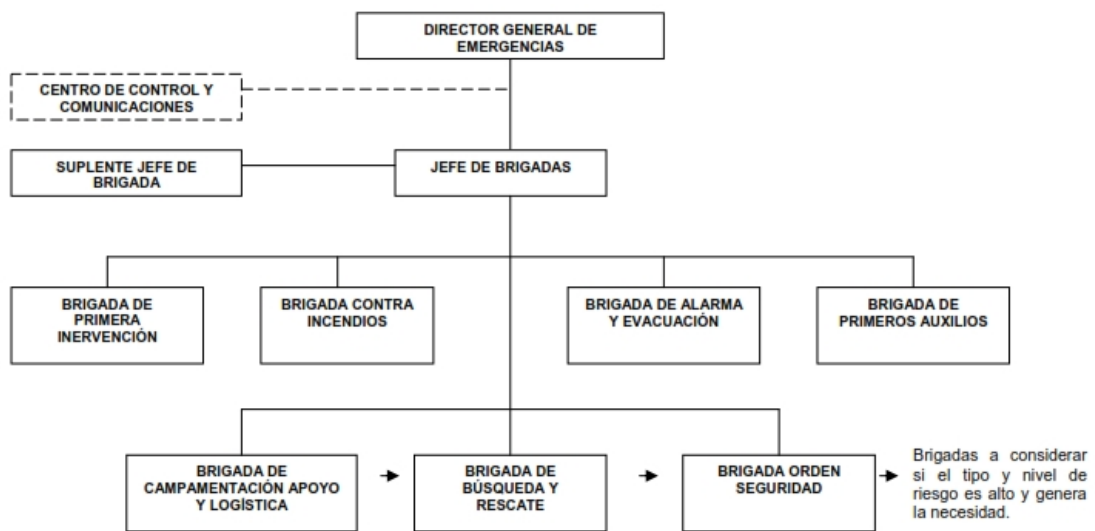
DIRECTOR GENERAL DE EMERGENCIAS

CENTRO DE CONTROL Y COMUNICACIONES

SUPLENTE JEFE DE BRIGADA

JEFE DE BRIGADAS

BRIGADA DE PRIMERA INERVENCIÓN

BRIGADA CONTRA INCENDIOS

BRIGADA DE ALARMA Y EVACUACIÓN

BRIGADA DE PRIMEROS AUXILIOS

BRIGADA DE CAMPAMENTACIÓN APOYO Y LOGÍSTICA

BRIGADA DE BÚSQUEDA Y RESCATE

BRIGADA ORDEN SEGURIDAD

Brigadas a considerar si el tipo y nivel de riesgo es alto y genera la necesidad.